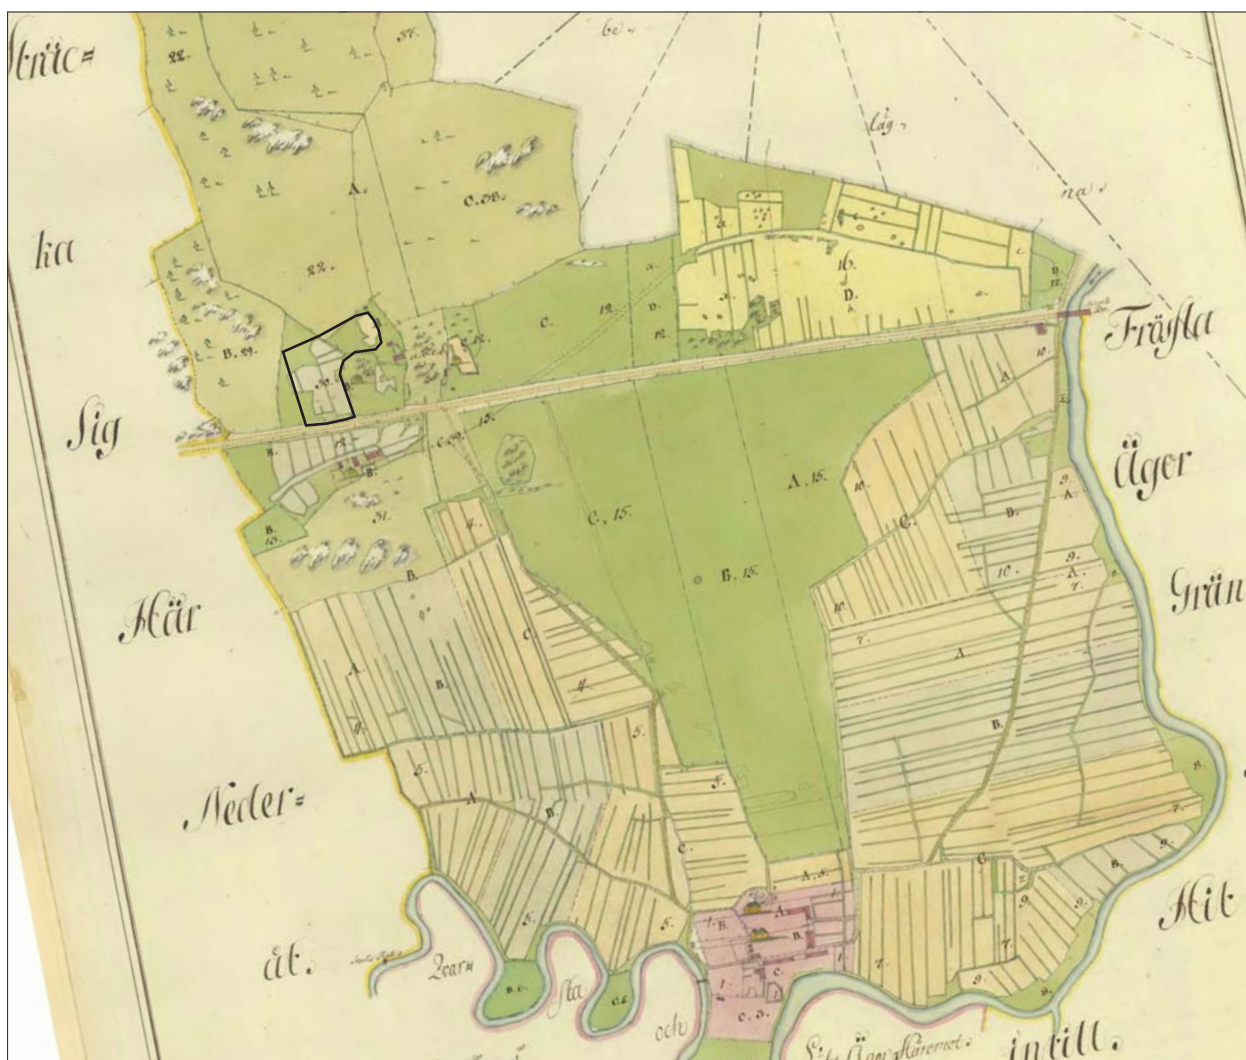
Stric=

ka

Sig

Här

Neder=

åt.

be

låg

na

Fråsta

Äger

Grän

Mit

intill.

och

Qvarn

sta

A.

C. 38.

22.

B. 29.

C.

D.

16.

D.

A. 15.

C. 15.

B. 15.

A.

B.

C.

A.

B.

C.

A.

B.

C.

B.

A.

B.

A.

B.

C.

C. 5.

31.

4.

5.

10.

9.

7.

8.